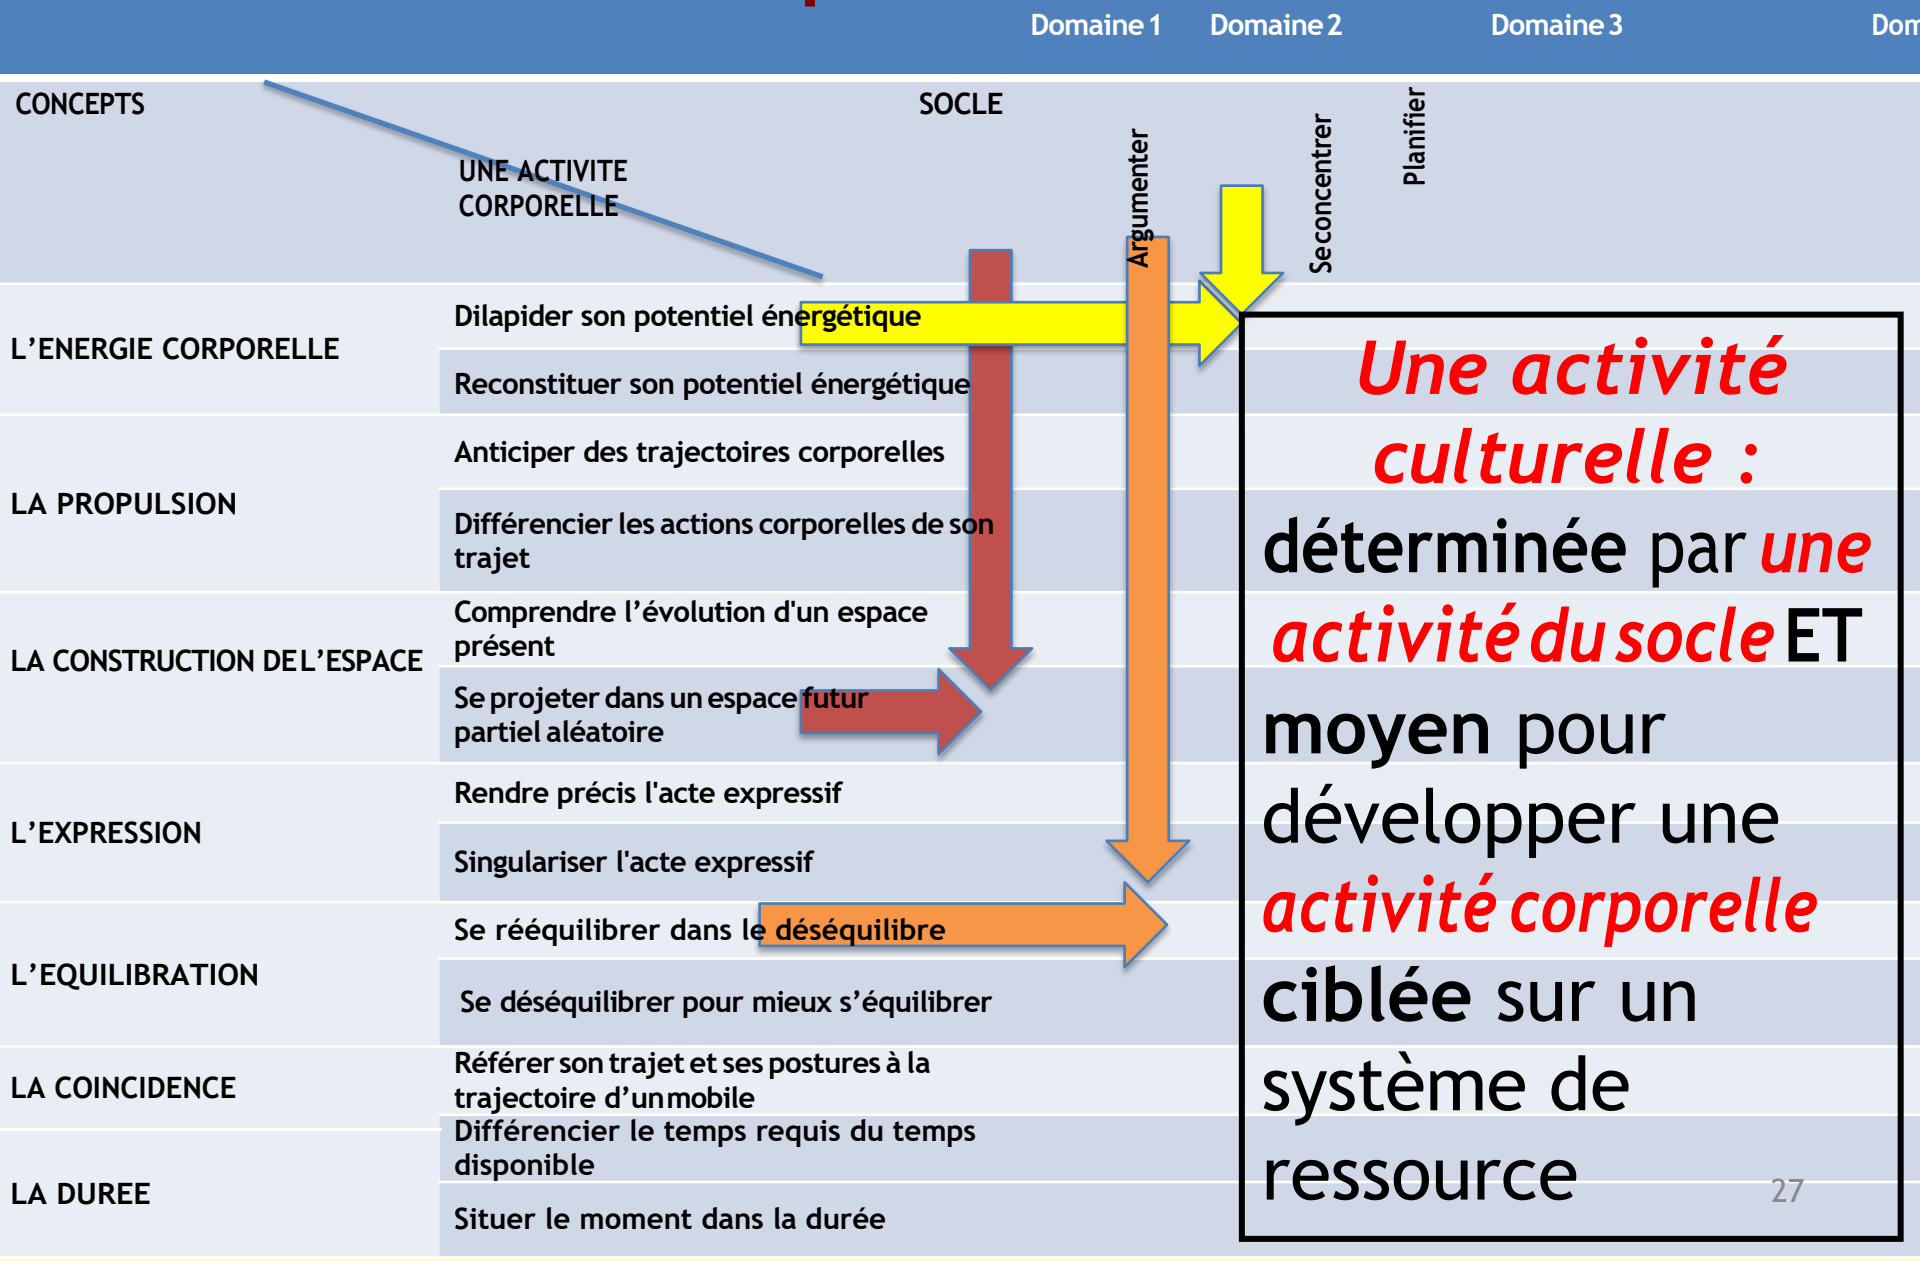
Domaine 1 Domaine 2 Domaine 3 Dom

CONCEPTS

SOCLE

UNE ACTIVITE CORPORELLE

Argumenter

Se concentrer

Planifier

| | |
|---|---|
| L'ENERGIE CORPORELLE | Dilapider son potentiel énergétique |
| | Reconstituer son potentiel énergétique |
| LA PROPULSION | Anticiper des trajectoires corporelles |
| | Différencier les actions corporelles de son trajet |
| LA CONSTRUCTION DE L'ESPACE | Comprendre l'évolution d'un espace présent |
| | Se projeter dans un espace futur partiel aléatoire |
| L'EXPRESSION | Rendre précis l'acte expressif |
| | Singulariser l'acte expressif |
| L'EQUILIBRATION | Se rééquilibrer dans le déséquilibre |
| | Se déséquilibrer pour mieux s'équilibrer |
| LA COINCIDENCE | Référer son trajet et ses postures à la trajectoire d'un mobile |
| LA DUREE | Différencier le temps requis du temps disponible |
| | Situer le moment dans la durée |

Une activité culturelle : déterminée par une activité du socle ET moyen pour développer une activité corporelle ciblée sur un système de ressource

27